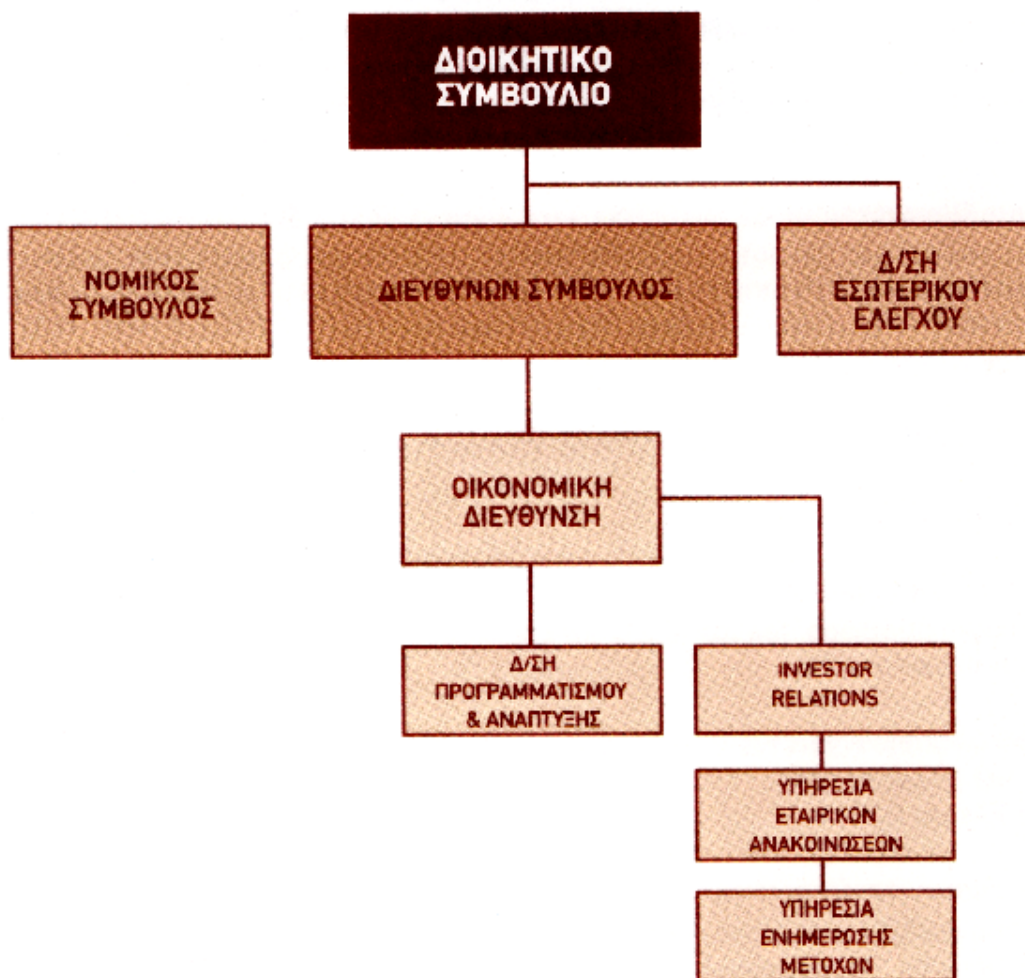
ΔΙΟΙΚΗΤΙΚΟ ΣΥΜΒΟΥΛΙΟ

ΝΟΜΙΚΟΣ ΣΥΜΒΟΥΛΟΣ

ΔΙΕΥΘΥΝΩΝ ΣΥΜΒΟΥΛΟΣ

Δ/ΣΗ ΕΣΩΤΕΡΙΚΟΥ ΕΛΕΓΧΟΥ

ΟΙΚΟΝΟΜΙΚΗ ΔΙΕΥΘΥΝΣΗ

Δ/ΣΗ ΠΡΟΓΡΑΜΜΑΤΙΣΜΟΥ & ΑΝΑΠΤΥΞΗΣ

INVESTOR RELATIONS

ΥΠΗΡΕΣΙΑ ΕΤΑΙΡΙΚΩΝ ΑΝΑΚΟΙΝΩΣΕΩΝ

ΥΠΗΡΕΣΙΑ ΕΝΗΜΕΡΩΣΗΣ ΜΕΤΟΧΩΝ